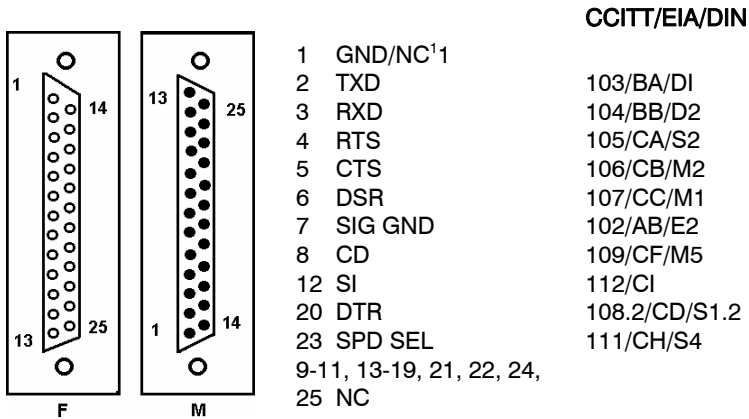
1 14 13 25 F

13 25 1 14 M

CCITT/EIA/DIN

| | | |
|---|---|---|
| 1 | GND/NC$^1$1 | |
| 2 | TXD | 103/BA/DI |
| 3 | RXD | 104/BB/D2 |
| 4 | RTS | 105/CA/S2 |
| 5 | CTS | 106/CB/M2 |
| 6 | DSR | 107/CC/M1 |
| 7 | SIG GND | 102/AB/E2 |
| 8 | CD | 109/CF/M5 |
| 12 | SI | 112/CI |
| 20 | DTR | 108.2/CD/S1.2 |
| 23 | SPD SEL | 111/CH/S4 |

9-11, 13-19, 21, 22, 24, 25 NC